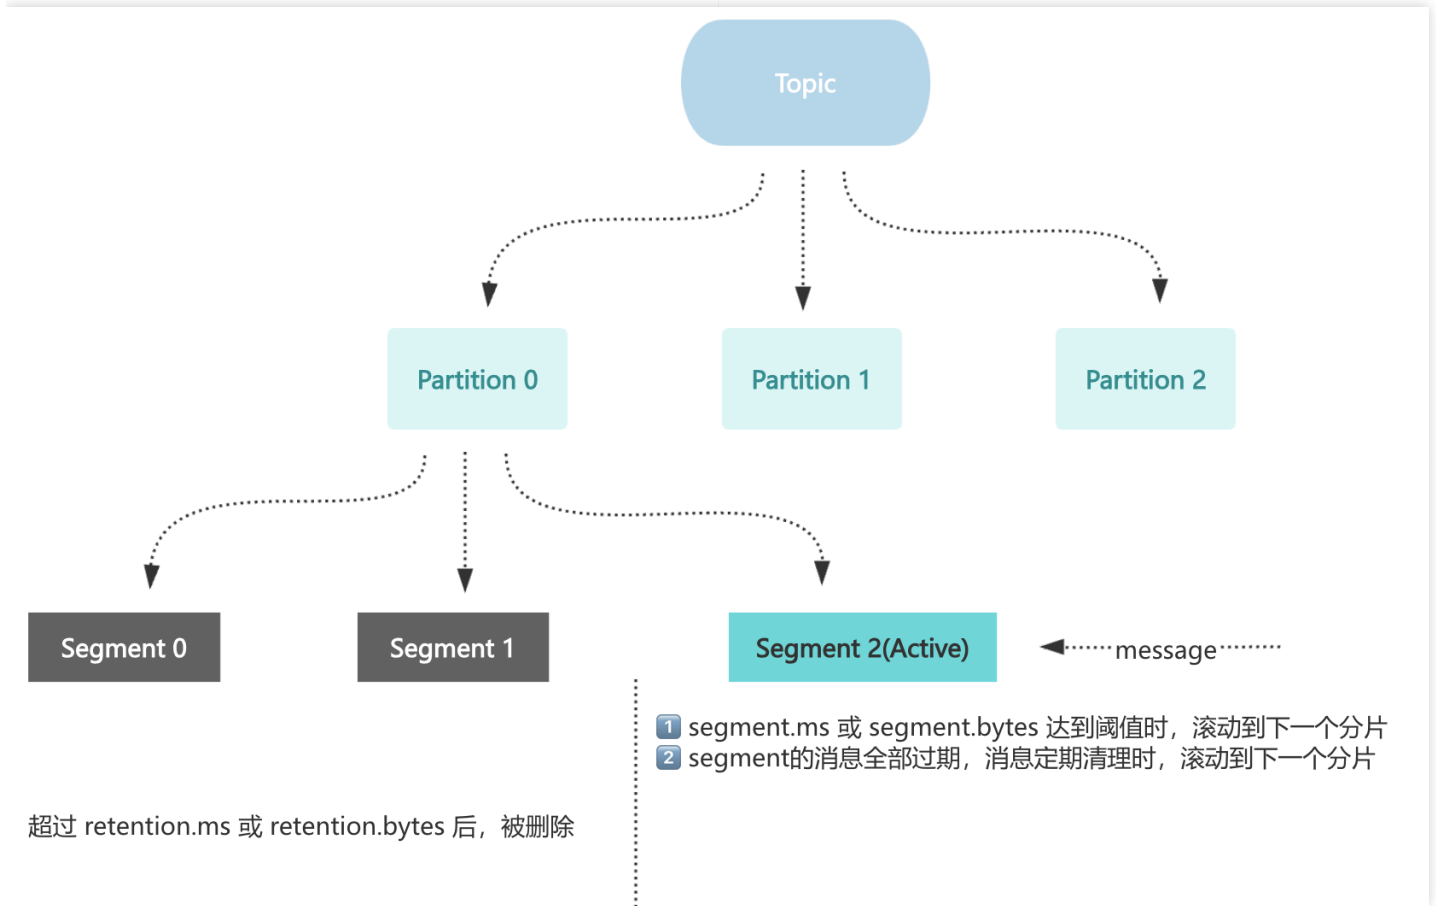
Topic

Partition 0

Partition 1

Partition 2

Segment 0

Segment 1

Segment 2(Active)

message

1 segment.ms 或 segment.bytes 达到阈值时，滚动到下一个分片
2 segment的消息全部过期，消息定期清理时，滚动到下一个分片

超过 retention.ms 或 retention.bytes 后，被删除